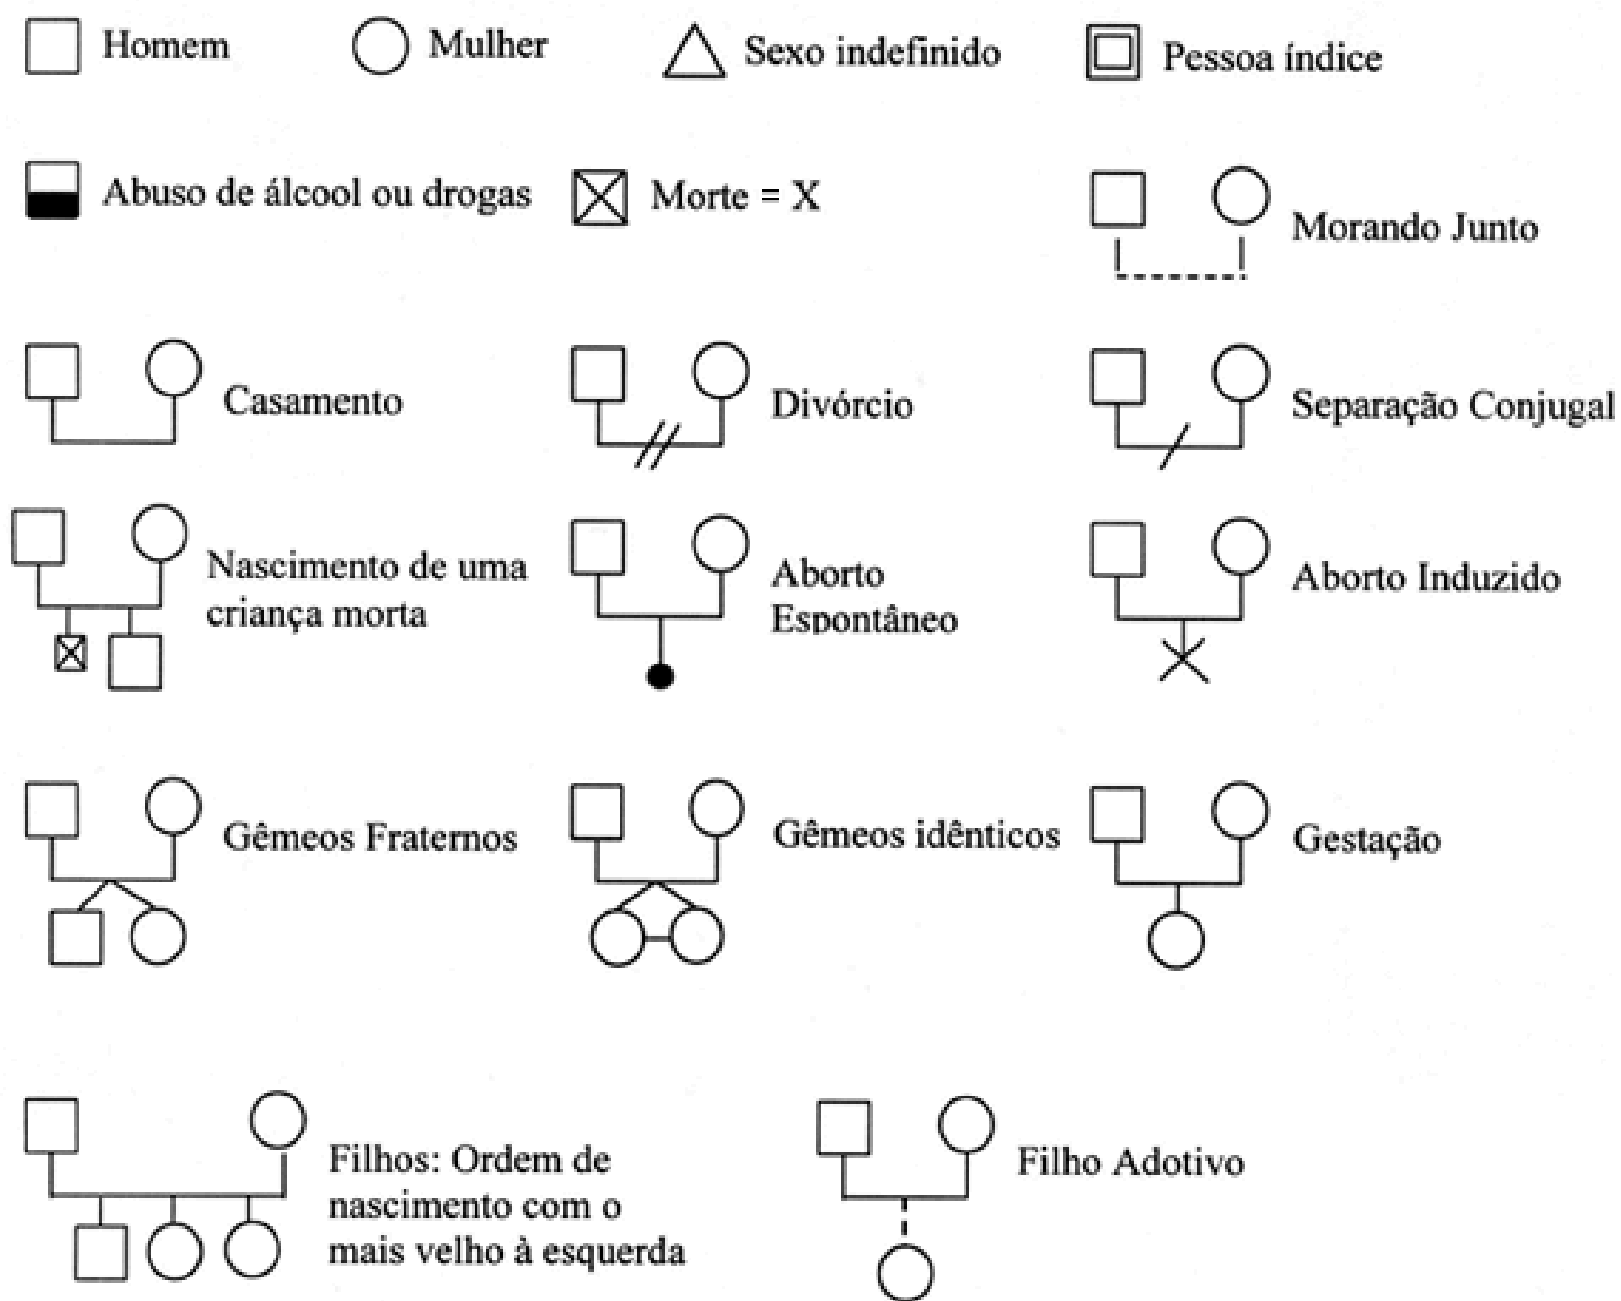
Homem

Mulher

Sexo indefinido

Pessoa índice

Abuso de álcool ou drogas

Morte = X

Morando Junto

Casamento

Divórcio

Separação Conjugal

Nascimento de uma criança morta

Aborto Espontâneo

Aborto Induzido

Gêmeos Fraternos

Gêmeos idênticos

Gestação

Filhos: Ordem de nascimento com o mais velho à esquerda

Filho Adotivo